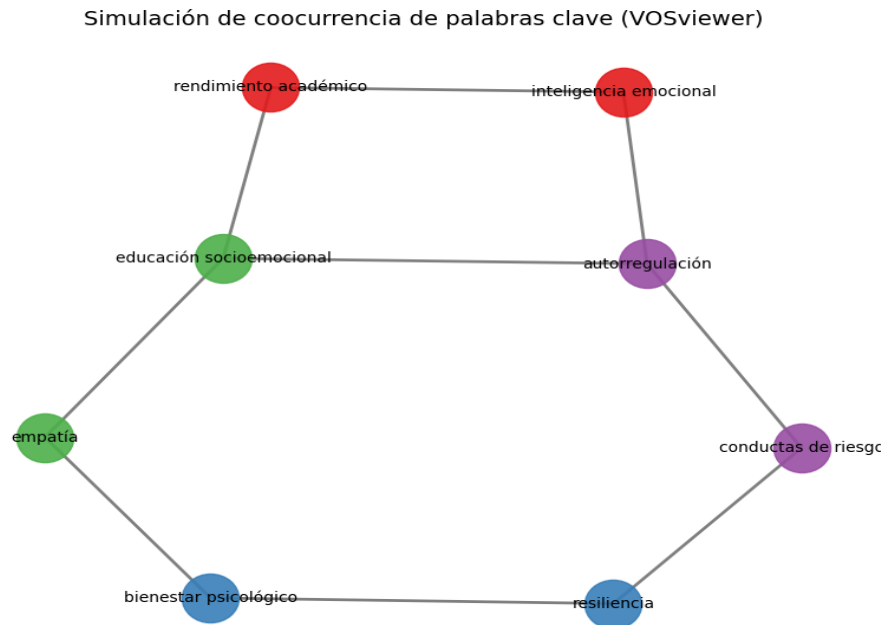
Simulación de coocurrencia de palabras clave (VOSviewer)

rendimiento académico

inteligencia emocional

educación socioemocional

autorregulación

empatía

conductas de riesgo

bienestar psicológico

resiliencia